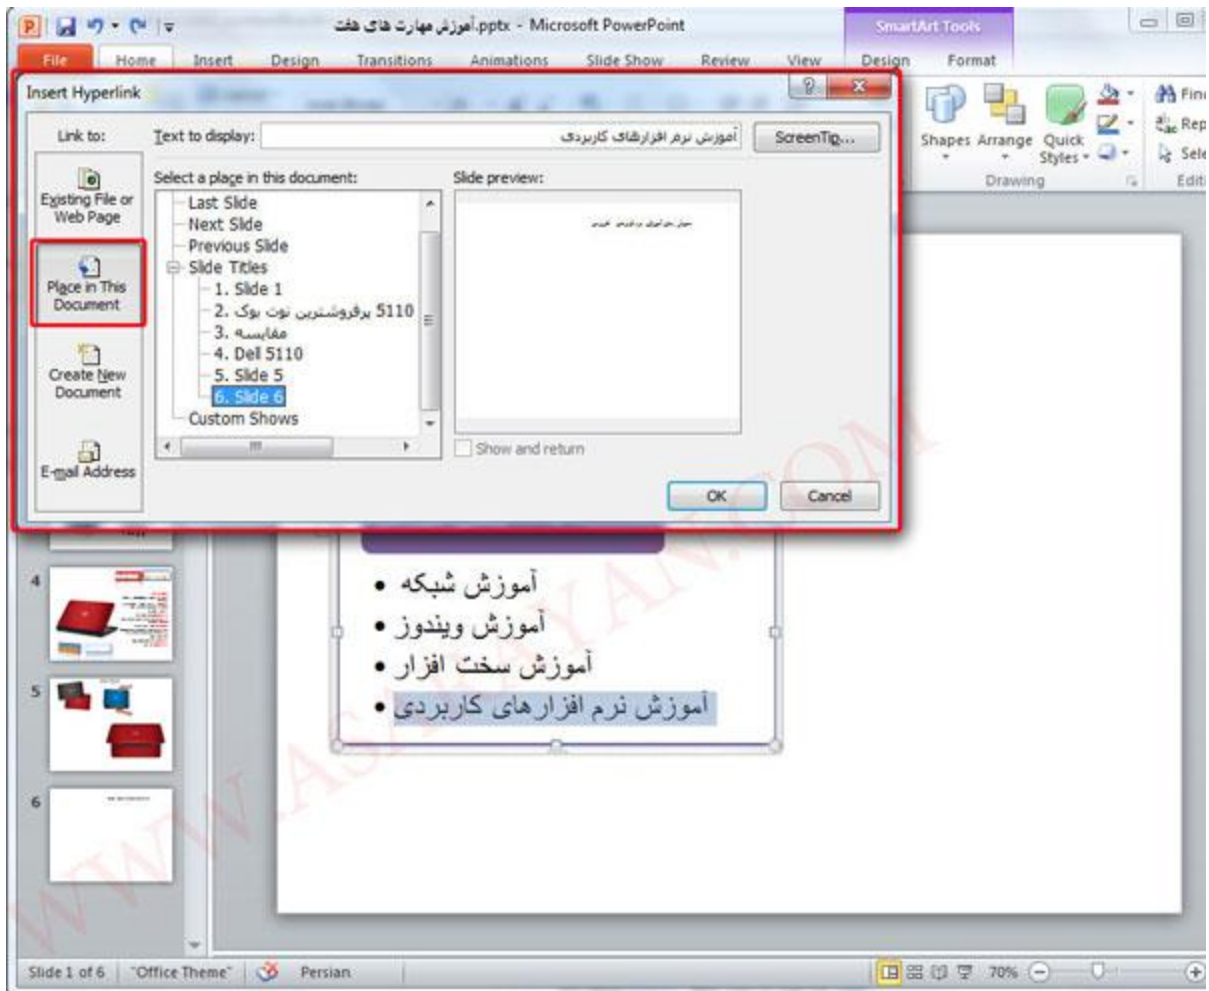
آموزش مهارت های هفت.pptx - Microsoft PowerPoint

SmartArt Tools

File Home Insert Design Transitions Animations Slide Show Review View Design Format

Insert Hyperlink

Link to:

Existing File or Web Page

Place in This Document

Create New Document

E-mail Address

Text to display: آموزش نرم افزارهای کاربردی

ScreenTip...

Select a place in this document:

Last Slide
Next Slide
Previous Slide
Slide Titles
1. Slide 1
2. پرفروشترین نوت بوک 5110
3. مقایسه
4. Dell 5110
5. Slide 5
6. Slide 6
Custom Shows

Slide preview:

Show and return

OK

Cancel

Shapes Arrange Quick Styles

Drawing

Find
Replace
Select
Editing

آموزش شبکه
آموزش ویندوز
آموزش سخت افزار
آموزش نرم افزارهای کاربردی

4
5
6

WWW.ASANYAN.COM

Slide 1 of 6 "Office Theme" Persian 70%